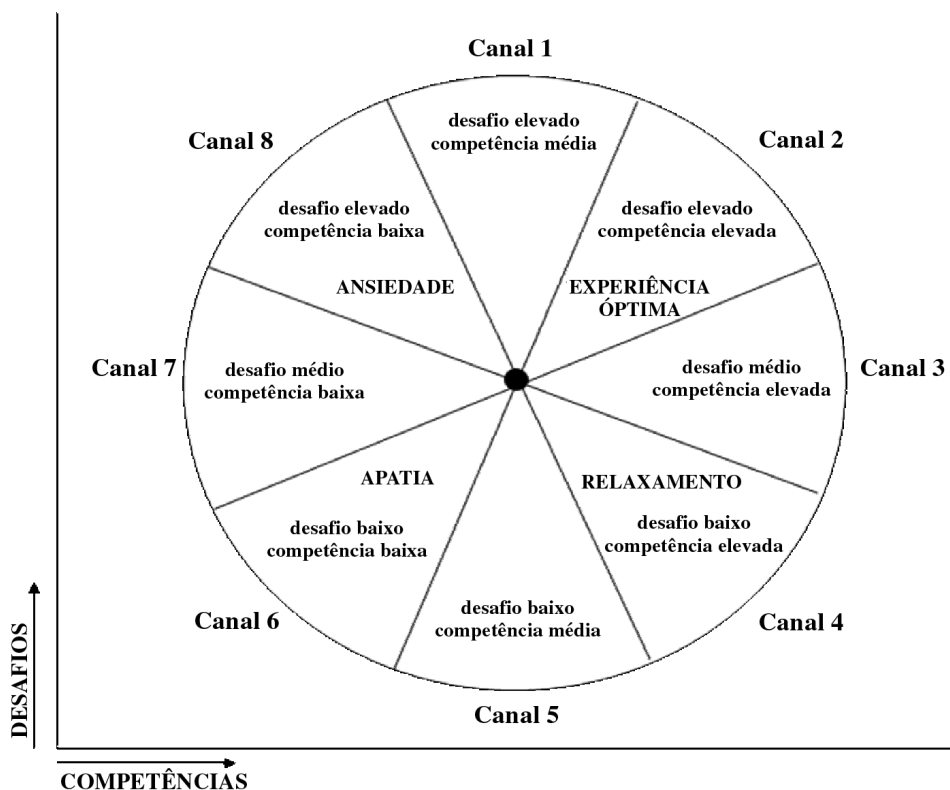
Canal 1
desafio elevado
competência média

Canal 8
desafio elevado
competência baixa

Canal 2
desafio elevado
competência elevada

ANSIEDADE

EXPERIÊNCIA ÓPTIMA

Canal 7
desafio médio
competência baixa

Canal 3
desafio médio
competência elevada

APATIA

RELAXAMENTO

desafio baixo
competência baixa

desafio baixo
competência elevada

Canal 6

Canal 4

desafio baixo
competência média

Canal 5

DESAFIOS

COMPETÊNCIAS